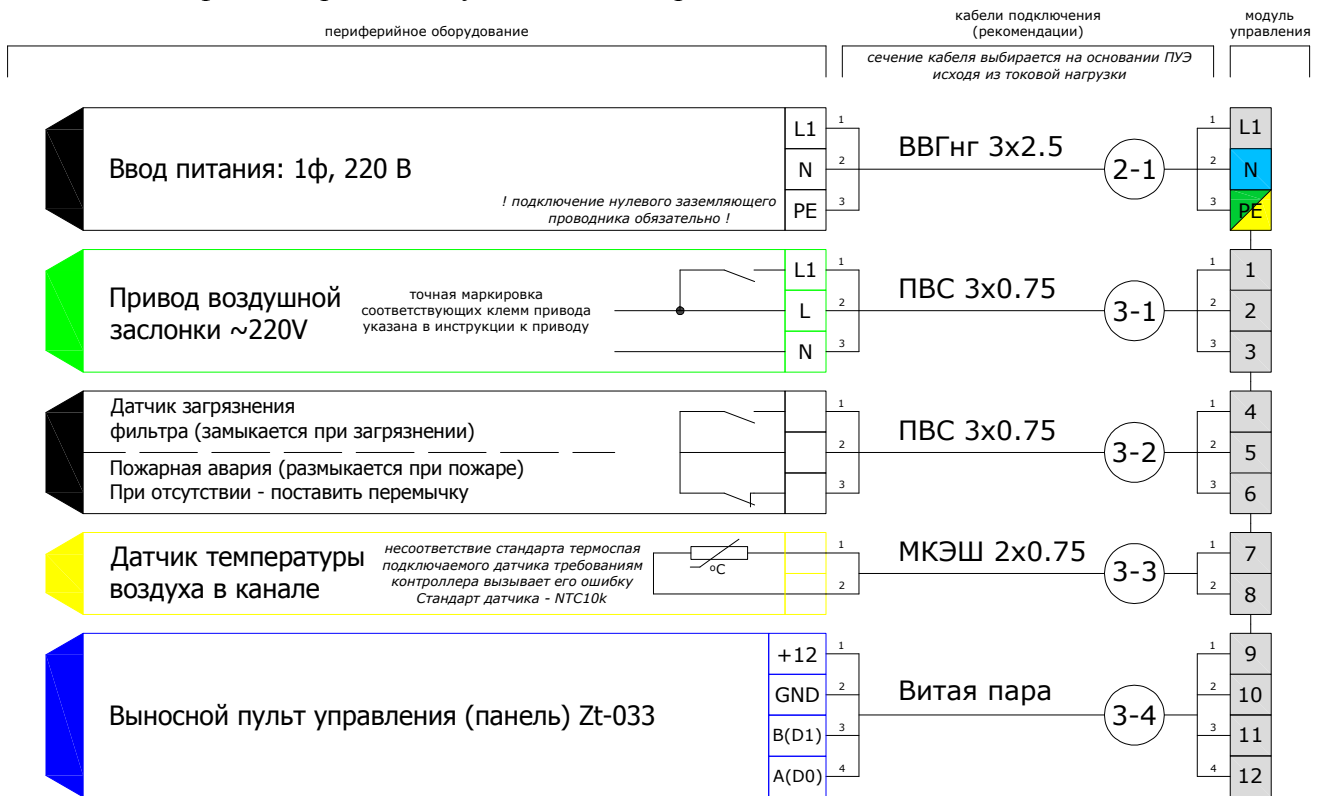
периферийное оборудование

кабели подключения (рекомендации)

сечение кабеля выбирается на основании ПУЭ исходя из токовой нагрузки

модуль управления

Ввод питания: 1ф, 220 В

! подключение нулевого заземляющего проводника обязательно !

L1
N
PE

1
2
3

ВВГнг 3x2.5

2-1

1
2
3

L1
N
PE

Привод воздушной заслонки ~220V

точная маркировка соответствующих клемм привода указана в инструкции к приводу

L1
L
N

1
2
3

ПВС 3x0.75

3-1

1
2
3

1
2
3

Датчик загрязнения фильтра (замыкается при загрязнении)

Пожарная авария (размыкается при пожаре)
При отсутствии - поставить перемычку

1
2
3

ПВС 3x0.75

3-2

1
2
3

4
5
6

Датчик температуры воздуха в канале

несоответствие стандарта термоспая подключаемого датчика требованиям контроллера вызывает его ошибку
Стандарт датчика - NTC10k

°C

1
2

МКЭШ 2x0.75

3-3

1
2

7
8

Выносной пульт управления (панель) Zt-033

+12
GND
B(D1)
A(D0)

1
2
3
4

Витая пара

3-4

1
2
3
4

9
10
11
12